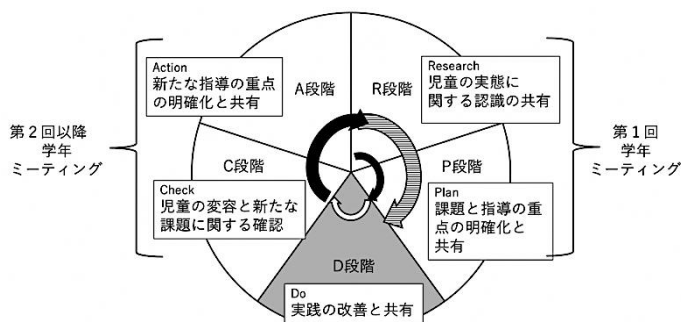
第２回以降
学年
ミーティング

Action
新たな指導の重点の明確化と共有

A段階

R段階

Research
児童の実態に関する認識の共有

第１回
学年
ミーティング

C段階

P段階

Check
児童の変容と新たな課題に関する確認

Plan
課題と指導の重点の明確化と共有

D段階

Do
実践の改善と共有